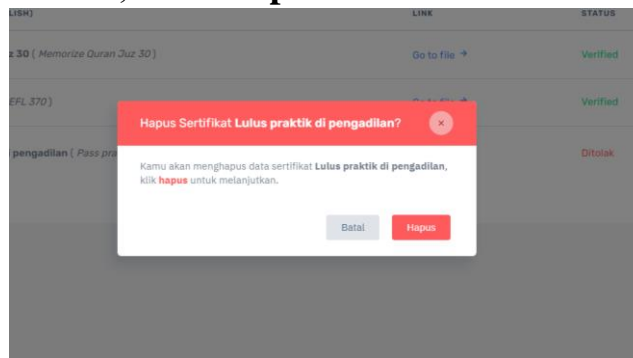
LISH) | LINK | STATUS

z 30 ( Memorize Quran Juz 30 ) | Go to file → | Verified

EFL 370 ) | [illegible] | Verified

pengadilan ( Pass pra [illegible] | Ditolak

Hapus Sertifikat Lulus praktik di pengadilan?

Kamu akan menghapus data sertifikat Lulus praktik di pengadilan, klik hapus untuk melanjutkan.

Batal

Hapus